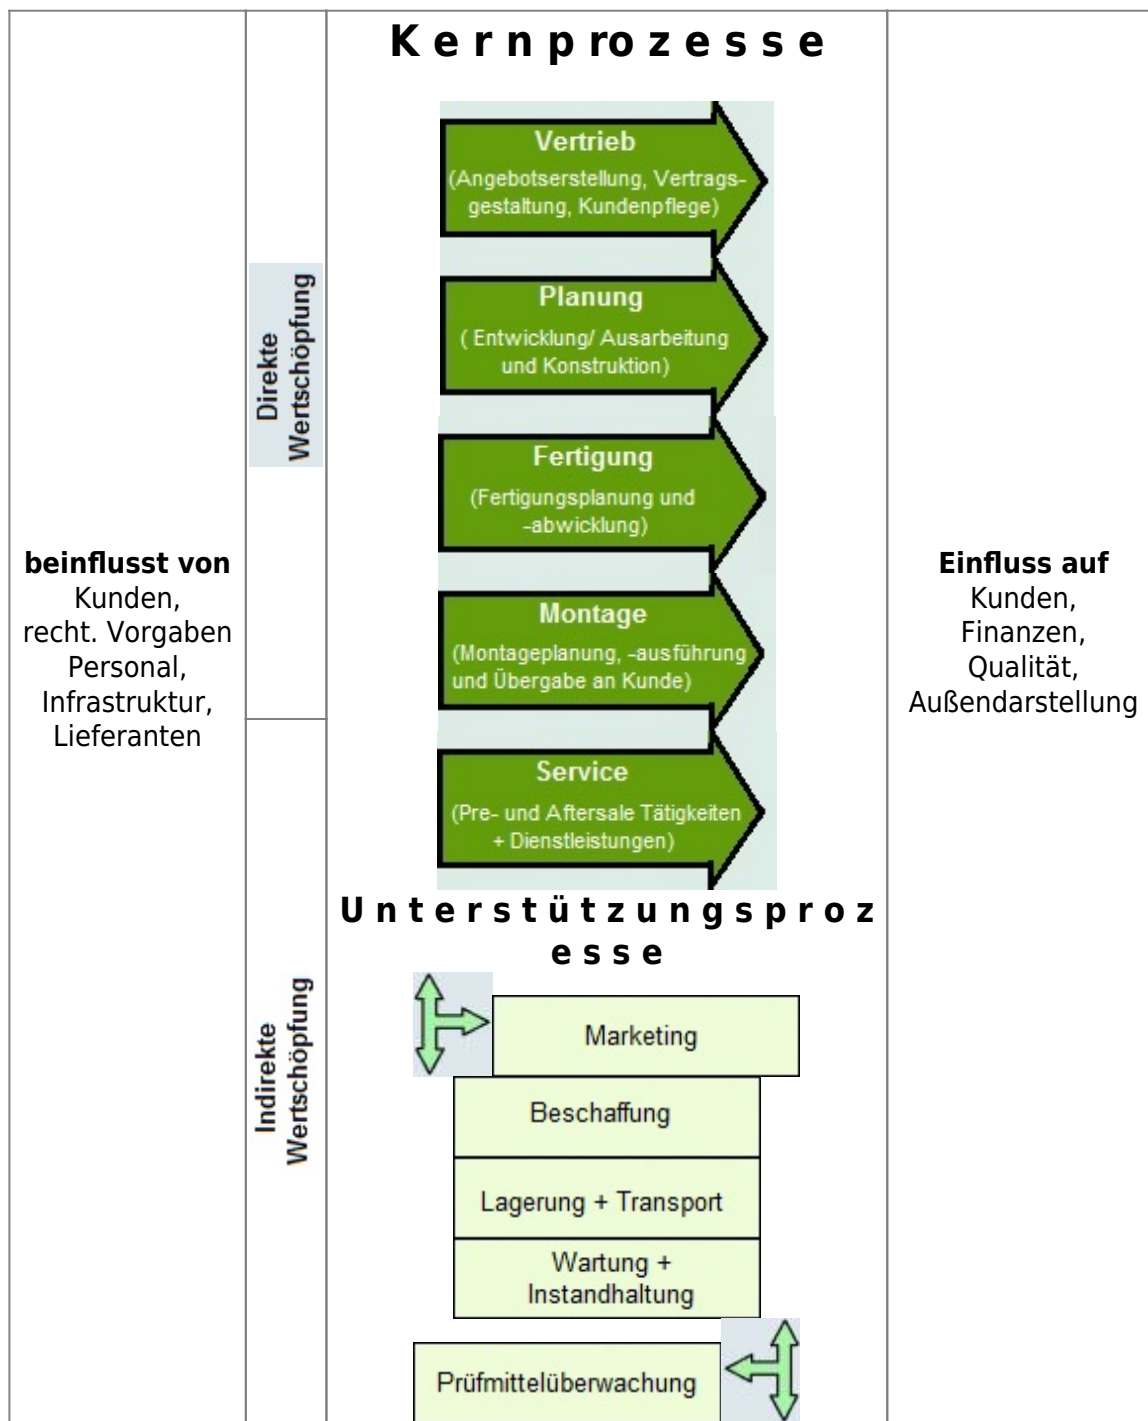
beinflusst von
Kunden,
recht. Vorgaben
Personal,
Infrastruktur,
Lieferanten

Direkte Wertschöpfung

Indirekte Wertschöpfung

K e r n p r o z e s s e

Vertrieb
(Angebotserstellung, Vertragsgestaltung, Kundenpflege)

Planung
( Entwicklung/ Ausarbeitung und Konstruktion)

Fertigung
(Fertigungsplanung und -abwicklung)

Montage
(Montageplanung, -ausführung und Übergabe an Kunde)

Service
(Pre- und Aftersale Tätigkeiten + Dienstleistungen)

U n t e r s t ü t z u n g s p r o z e s s e

Marketing

Beschaffung

Lagerung + Transport

Wartung + Instandhaltung

Prüfmittelüberwachung

Einfluss auf
Kunden,
Finanzen,
Qualität,
Außendarstellung